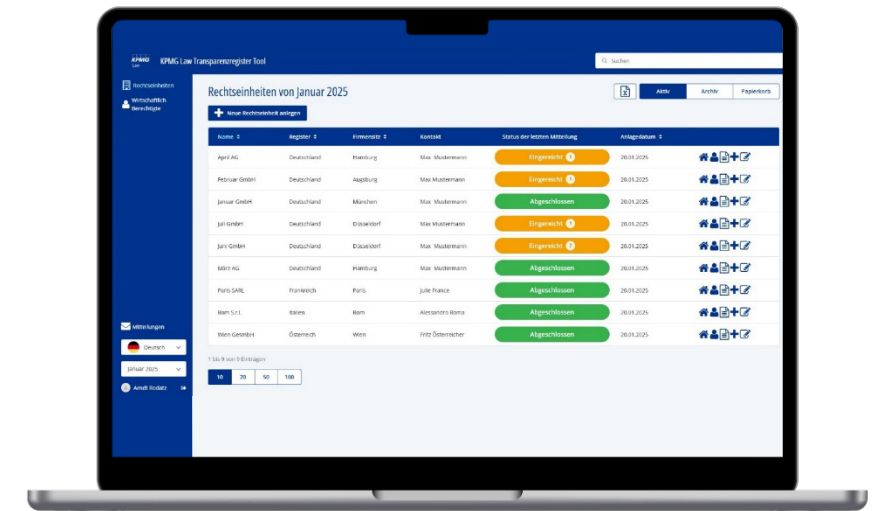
KPMG Law KPMG Law Transparenzregister Tool

Suchen

Rechtseinheiten
Wirtschaftlich Berechtigte

Rechtseinheiten von Januar 2025

Aktiv | Archiv | Papierkorb

Neue Rechtseinheit anlegen

| Name | Register | Firmensitz | Kontakt | Status der letzten Mitteilung | Anlagedatum |
|---|---|---|---|---|---|
| April AG | Deutschland | Hamburg | Max Mustermann | Eingereicht | 20.01.2025 |
| Februar GmbH | Deutschland | Augsburg | Max Mustermann | Eingereicht | 20.01.2025 |
| Januar GmbH | Deutschland | München | Max Mustermann | Abgeschlossen | 20.01.2025 |
| Juli GmbH | Deutschland | Düsseldorf | Max Mustermann | Eingereicht | 20.01.2025 |
| Juni GmbH | Deutschland | Düsseldorf | Max Mustermann | Eingereicht | 20.01.2025 |
| März AG | Deutschland | Hamburg | Max Mustermann | Abgeschlossen | 20.01.2025 |
| Paris SARL | Frankreich | Paris | Julie France | Abgeschlossen | 20.01.2025 |
| Rom S.r.l. | Italien | Rom | Alessandro Roma | Abgeschlossen | 20.01.2025 |
| Wien GesmbH | Österreich | Wien | Fritz Österreicher | Abgeschlossen | 20.01.2025 |

1 bis 9 von 9 Einträgen

10 | 20 | 50 | 100

Mitteilungen
Deutsch
Januar 2025
Arndt Rodatz